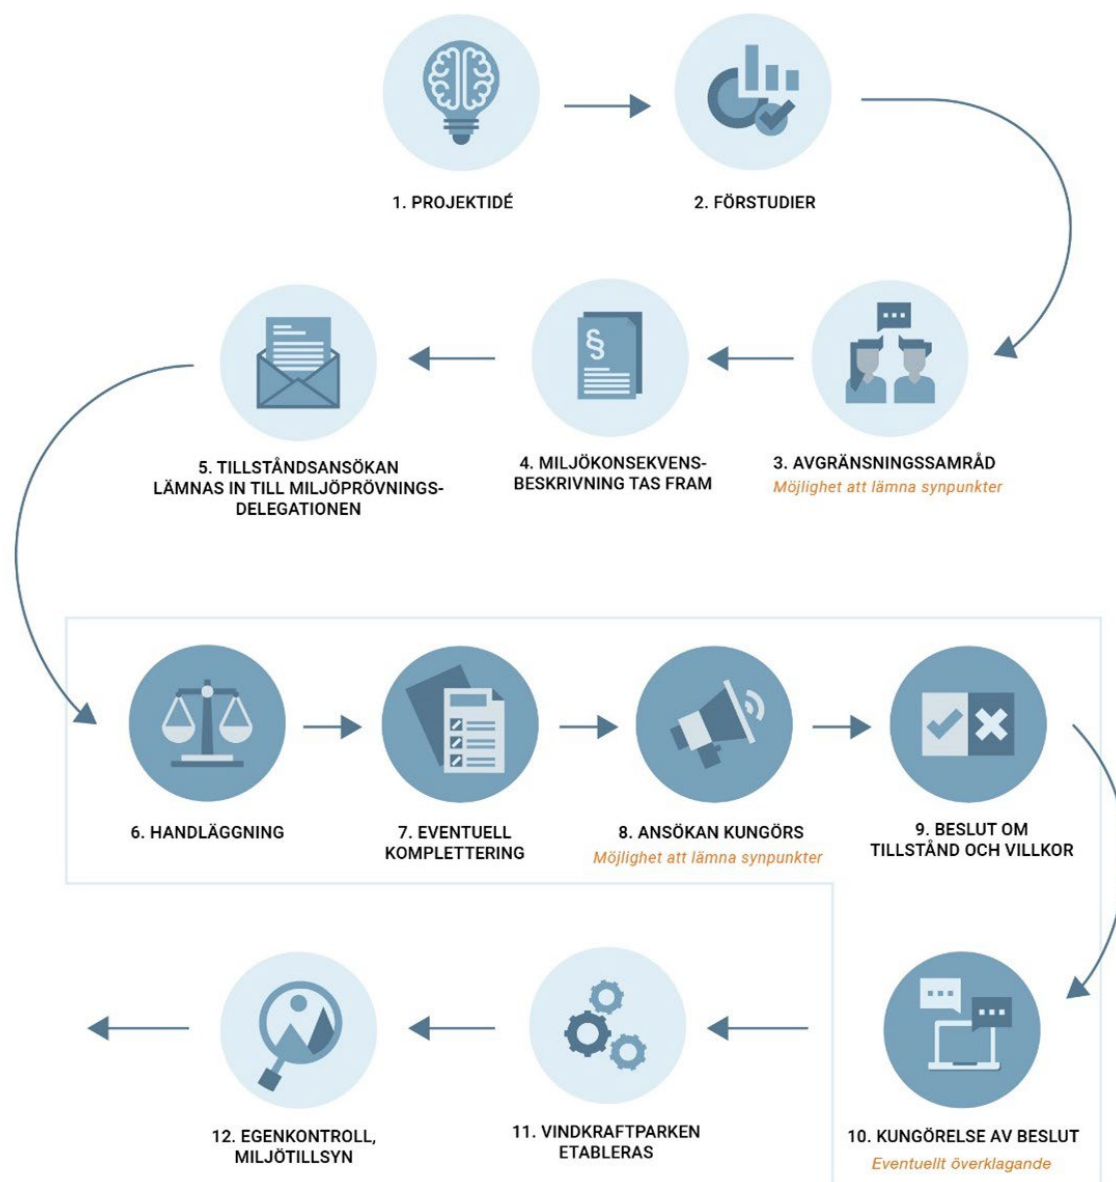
1. PROJEKTIDÉ

2. FÖRSTUDIER

3. AVGRÄNSNINGSSAMRÅD
Möjlighet att lämna synpunkter

4. MILJÖKONSEKVENSBESKRIVNING TAS FRAM

5. TILLSTÅNDSANSÖKAN LÄMNAS IN TILL MILJÖPRÖVNINGSDELEGATIONEN

6. HANDLÄGGNING

7. EVENTUELL KOMPLETTERING

8. ANSÖKAN KUNGÖRS
Möjlighet att lämna synpunkter

9. BESLUT OM TILLSTÅND OCH VILLKOR

10. KUNGÖRELSE AV BESLUT
Eventuellt överklagande

11. VINDKRAFTPARKEN ETABLERAS

12. EGENKONTROLL, MILJÖTILLSYN